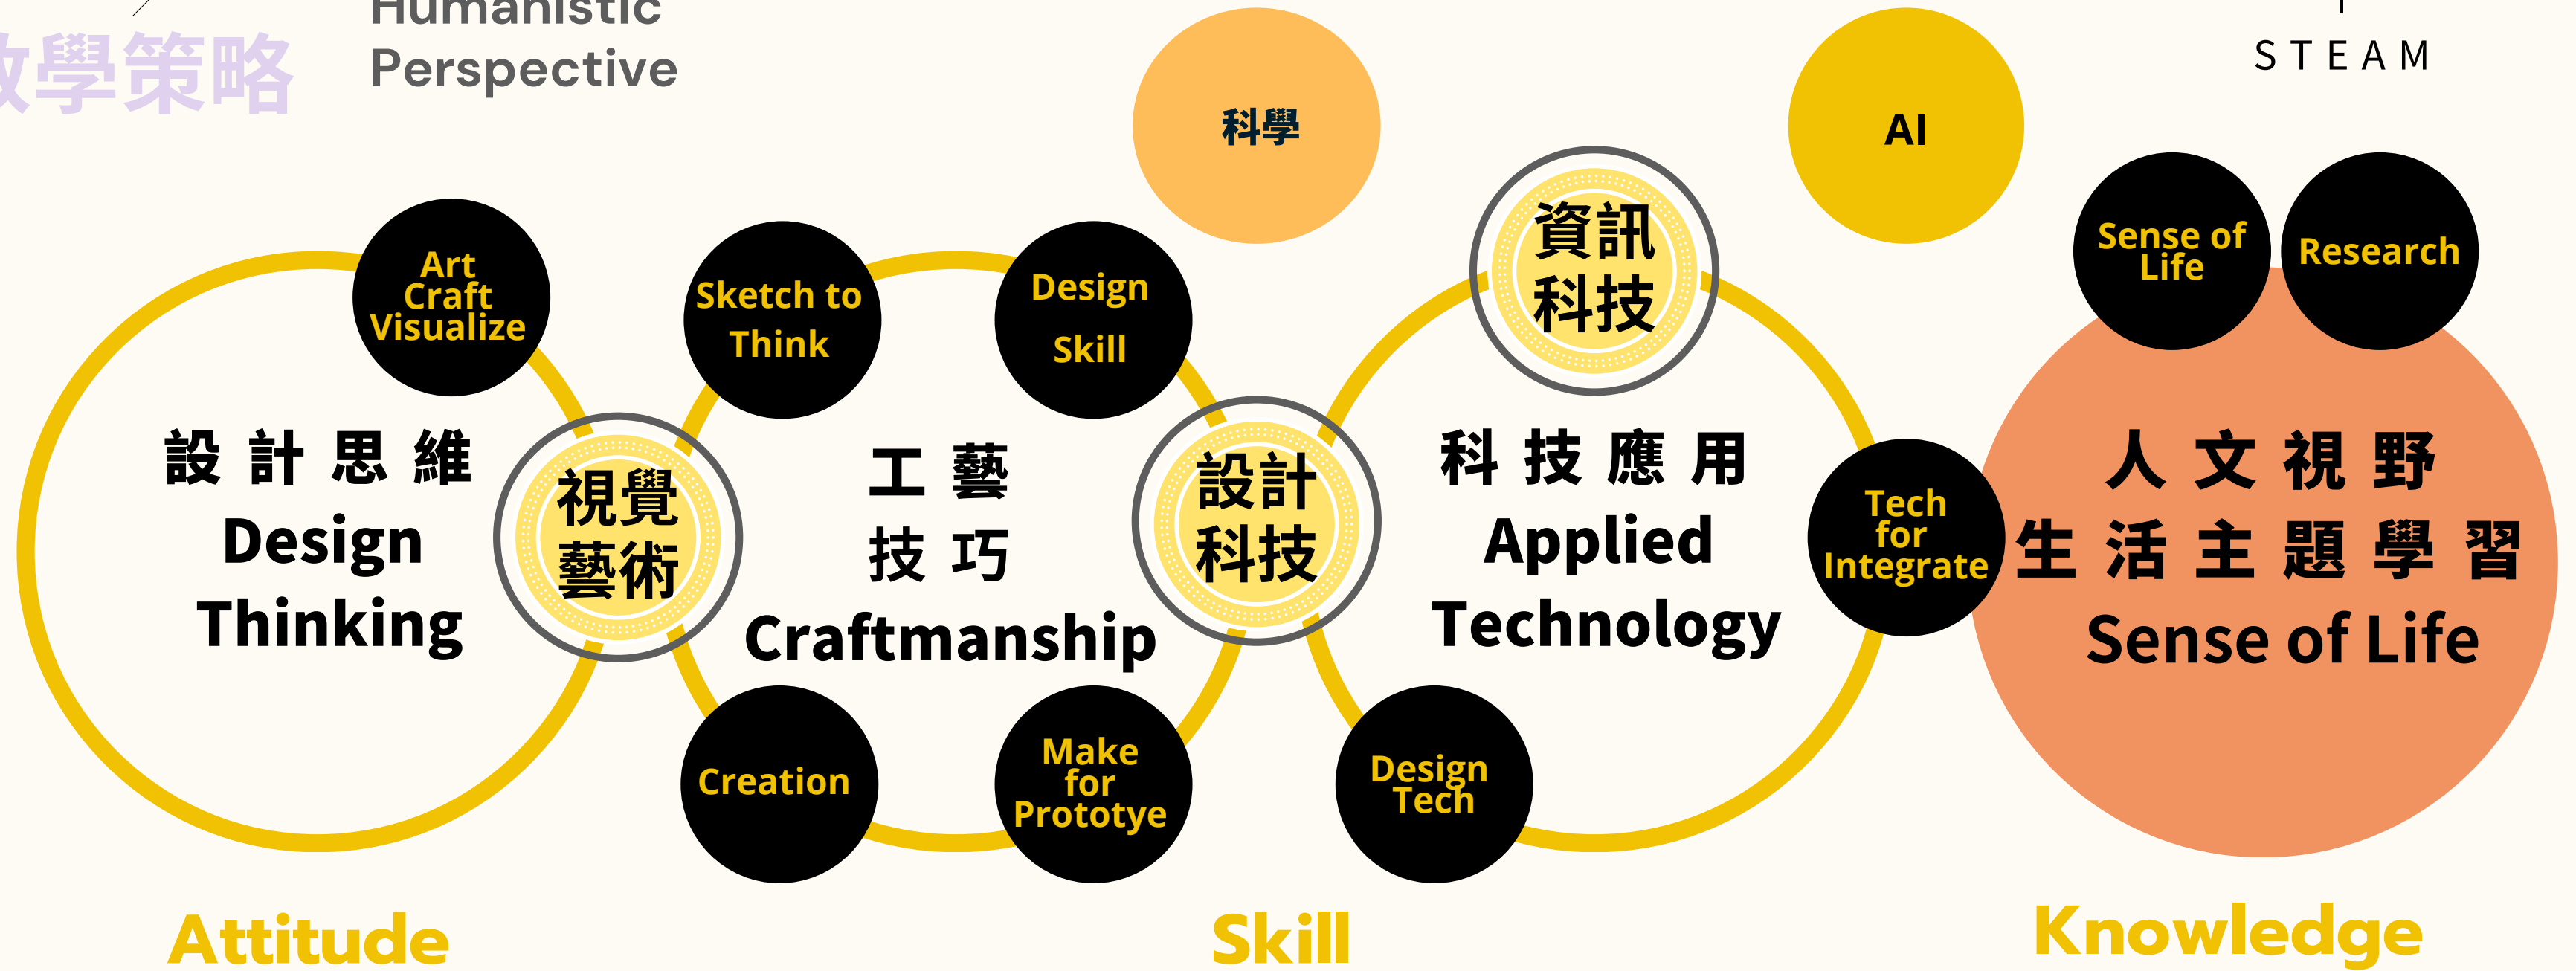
Humanistic Perspective

教學策略

STEAM

科學

AI

Art Craft Visualize

Sketch to Think

Design Skill

資訊科技

Sense of Life

Research

設計思維
Design Thinking

視覺藝術

工藝
技巧
Craftmanship

設計科技

科技應用
Applied Technology

Tech for Integrate

人文視野
生活主題學習
Sense of Life

Creation

Make for Prototye

Design Tech

Attitude

Skill

Knowledge